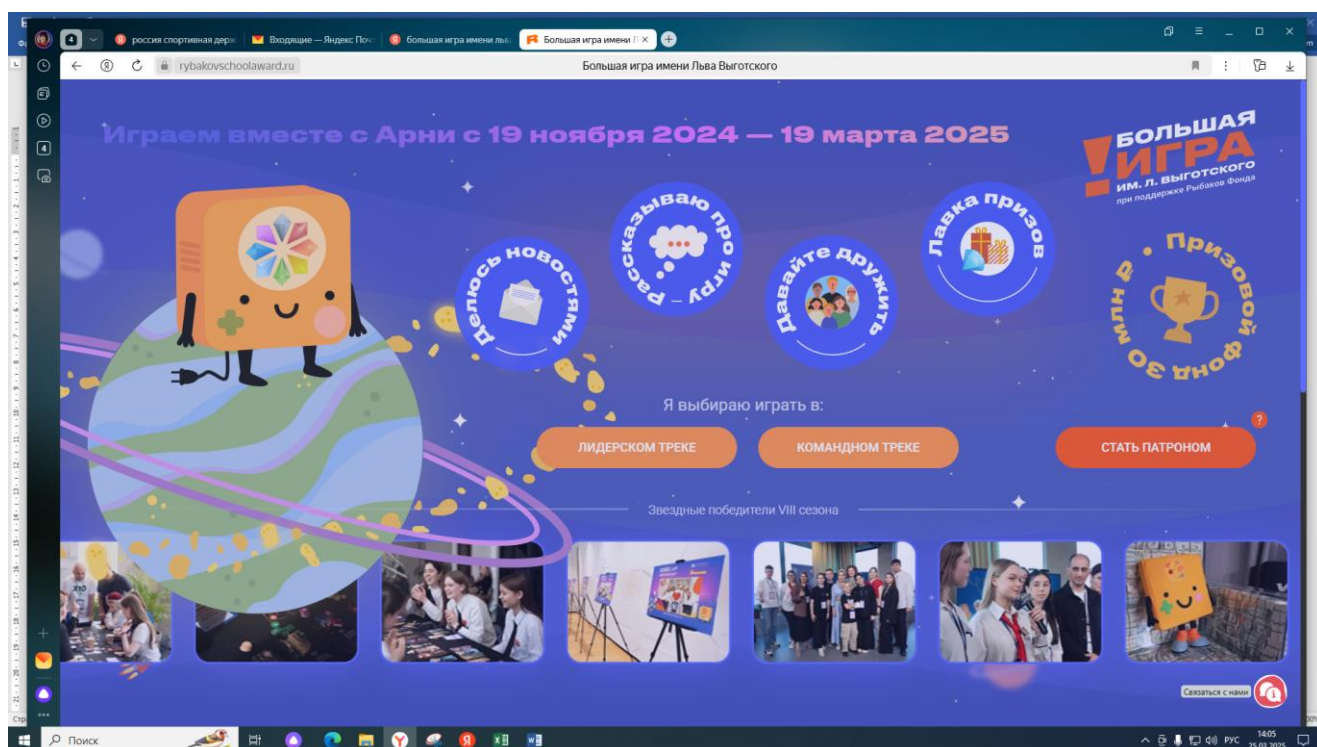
4
россия спортивная держ
Входящие — Яндекс Поч
большая игра имени льв
Большая игра имени Л
rybakovschoolaward.ru
Большая игра имени Льва Выготского

Играем вместе с Арни с 19 ноября 2024 — 19 марта 2025

БОЛЬШАЯ ИГРА ИМ. Л. ВЫГОТСКОГО
при поддержке Рыбаков Фонда

Делюсь новостями
Рассказываю про игру
Давайте дружить
Лавка призов
Призовой фонд 30 млн ₽

Я выбираю играть в:
ЛИДЕРСКОМ ТРЕКЕ
КОМАНДНОМ ТРЕКЕ
СТАТЬ ПАТРОНОМ
?

Звездные победители VIII сезона

Связаться с нами

Поиск
РУС
14:05
25.03.2025